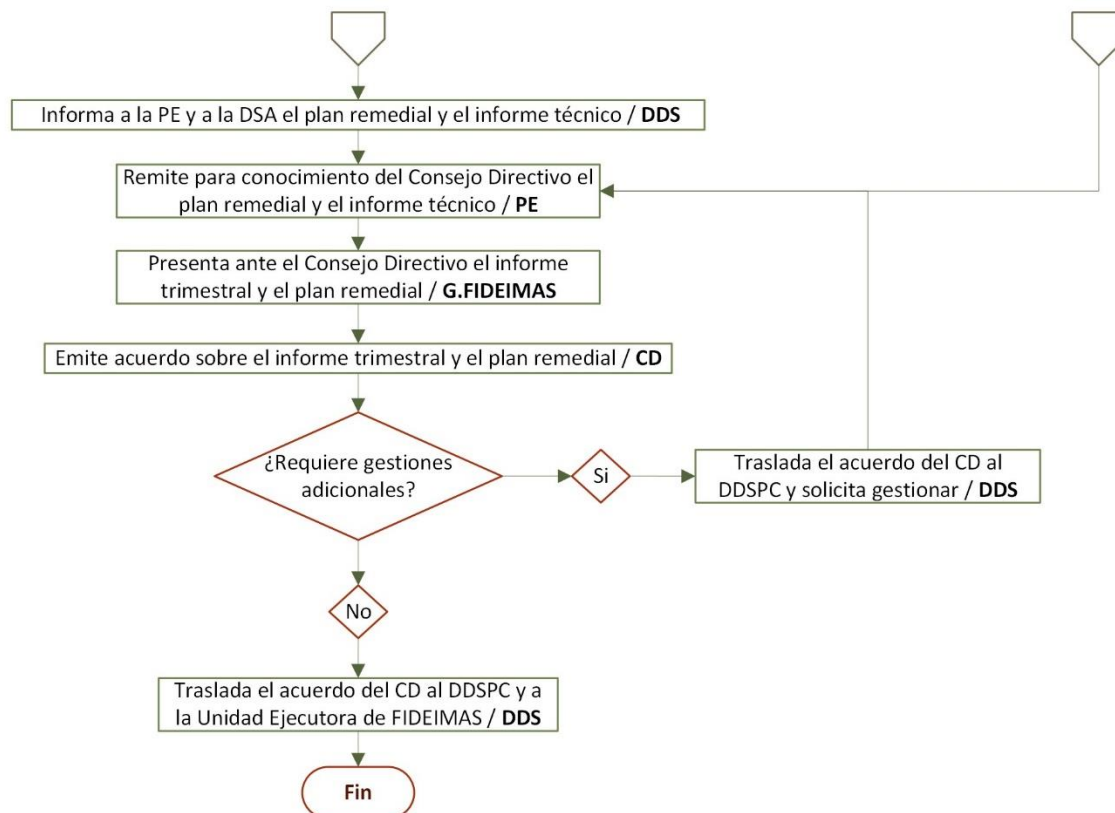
Informa a la PE y a la DSA el plan remedial y el informe técnico / **DDS**

Remite para conocimiento del Consejo Directivo el plan remedial y el informe técnico / **PE**

Presenta ante el Consejo Directivo el informe trimestral y el plan remedial / **G.FIDEIMAS**

Emite acuerdo sobre el informe trimestral y el plan remedial / **CD**

¿Requiere gestiones adicionales?

Si

Traslada el acuerdo del CD al DDSPC y solicita gestionar / **DDS**

No

Traslada el acuerdo del CD al DDSPC y a la Unidad Ejecutora de FIDEIMAS / **DDS**

Fin